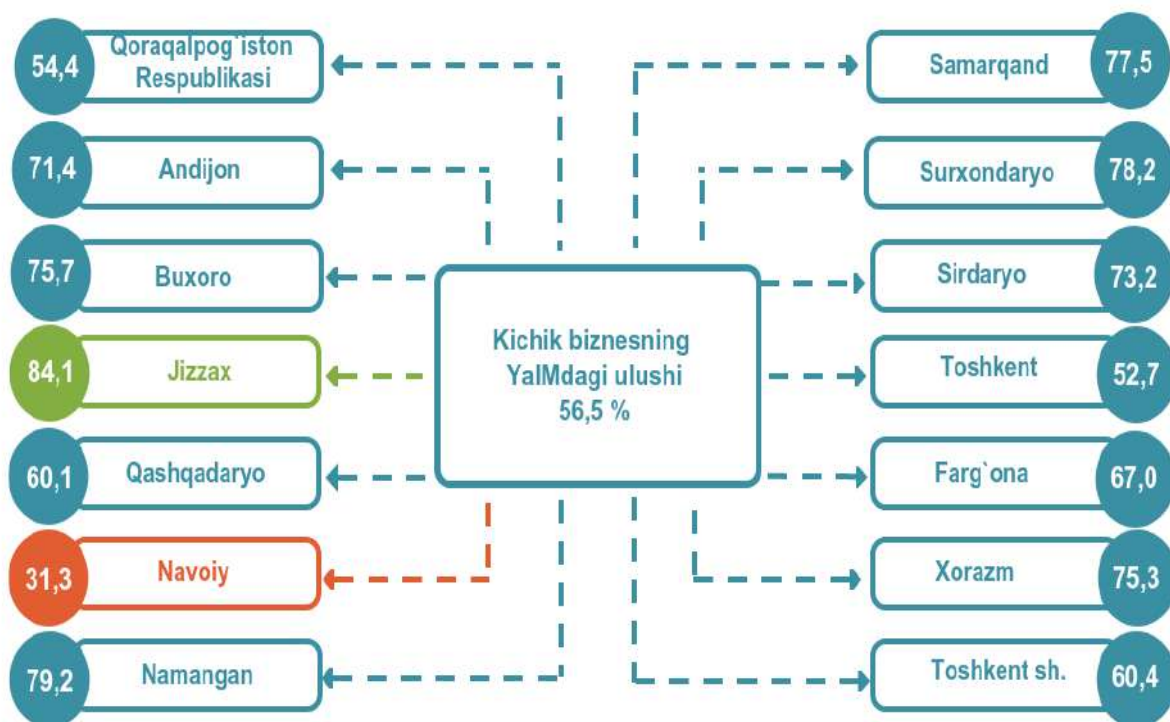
Kichik biznesning YalMdagi ulushi 56,5 %

54,4 Qoraqalpog`iston Respublikasi

71,4 Andijon

75,7 Buxoro

84,1 Jizzax

60,1 Qashqadaryo

31,3 Navoiy

79,2 Namangan

Samarqand 77,5

Surxondaryo 78,2

Sirdaryo 73,2

Toshkent 52,7

Farg`ona 67,0

Xorazm 75,3

Toshkent sh. 60,4